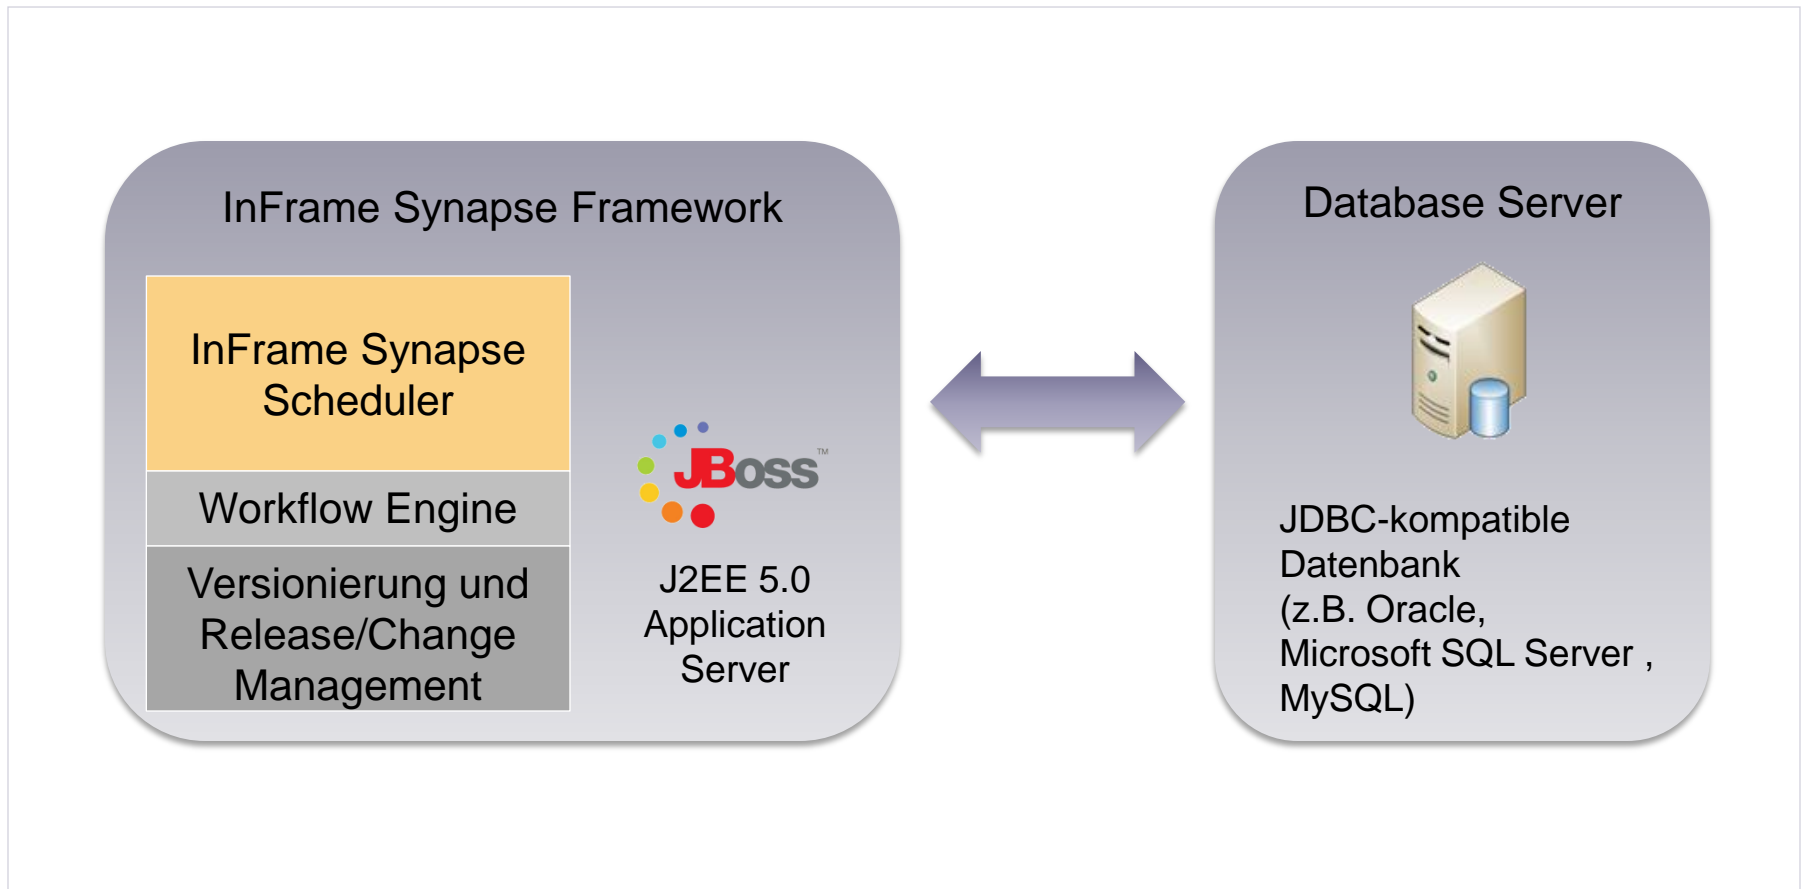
InFrame Synapse Framework

InFrame Synapse Scheduler

Workflow Engine

Versionierung und Release/Change Management

JBoss™

J2EE 5.0 Application Server

Database Server

JDBC-kompatible Datenbank (z.B. Oracle, Microsoft SQL Server , MySQL)